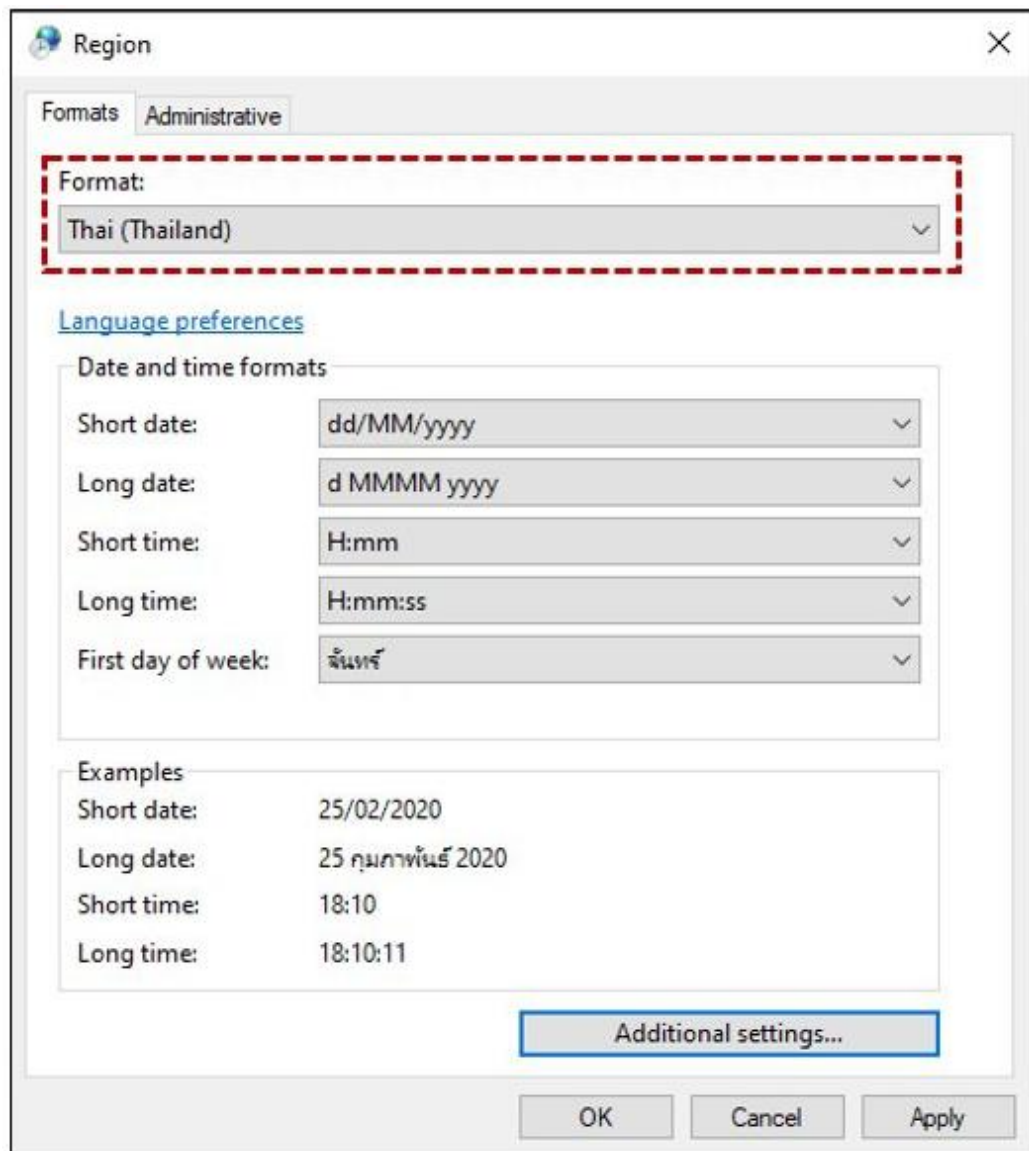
Region

×

Formats Administrative

Format:

Thai (Thailand)

Language preferences

Date and time formats

Short date: dd/MM/yyyy

Long date: d MMMM yyyy

Short time: H:mm

Long time: H:mm:ss

First day of week: จันทร์

Examples

Short date: 25/02/2020

Long date: 25 กุมภาพันธ์ 2020

Short time: 18:10

Long time: 18:10:11

Additional settings...

OK Cancel Apply